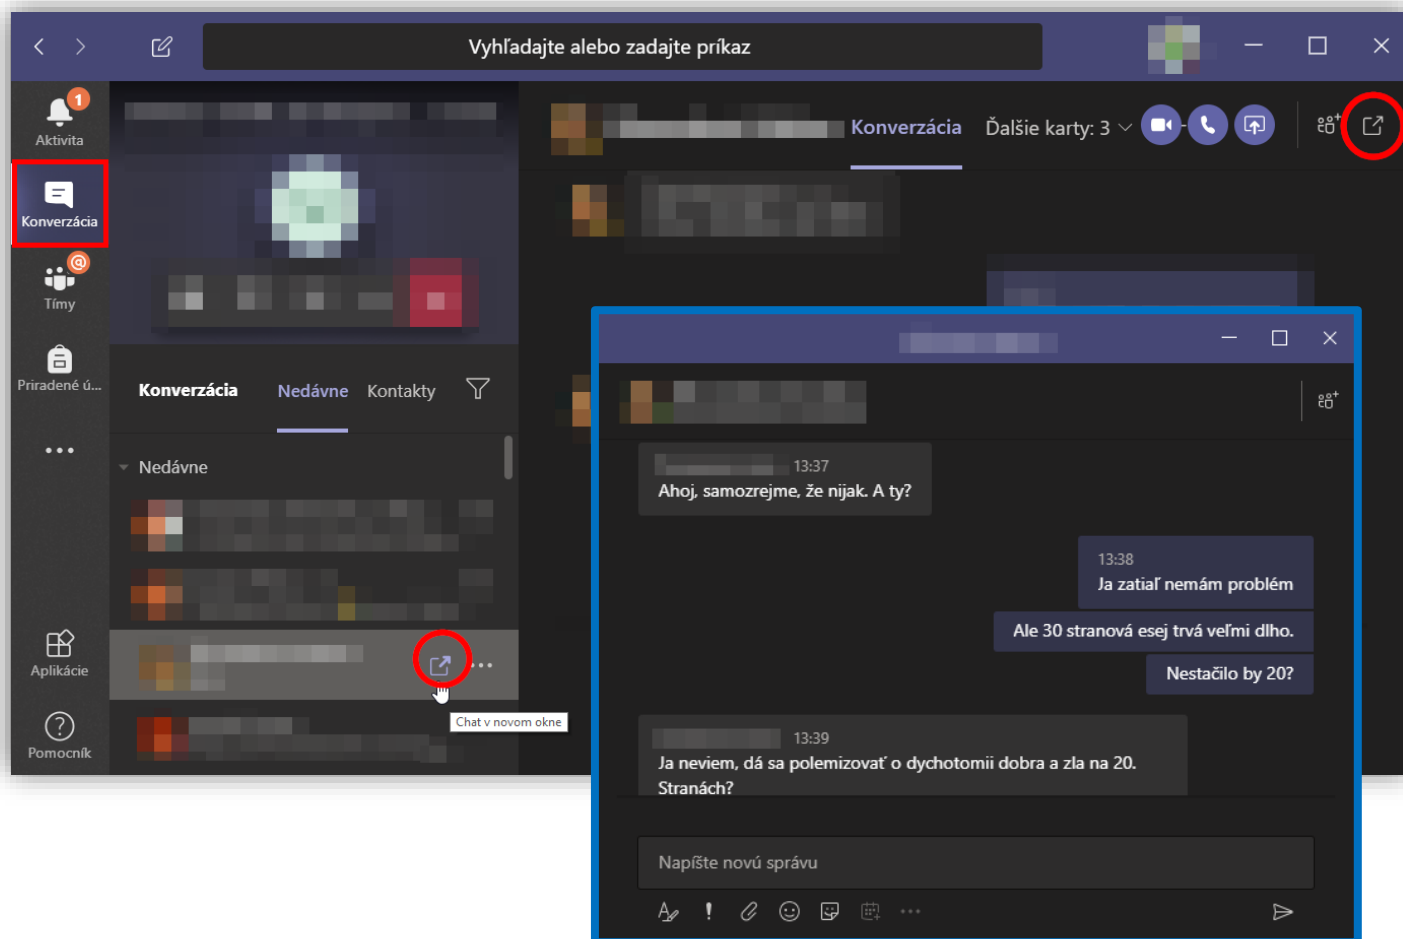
Vyhľadajte alebo zadajte príkaz

1
Aktivita

Konverzácia

Tímy

Priradené ú...

...

Aplikácie

Pomocník

Konverzácia Nedávne Kontakty

Nedávne

Chat v novom okne

Konverzácia Ďalšie karty: 3

13:37
Ahoj, samozrejme, že nijak. A ty?

13:38
Ja zatiaľ nemám problém

Ale 30 stranová esej trvá veľmi dlho.

Nestačilo by 20?

13:39
Ja neviem, dá sa polemizovať o dychotomii dobra a zla na 20. Stranách?

Napíšte novú správu